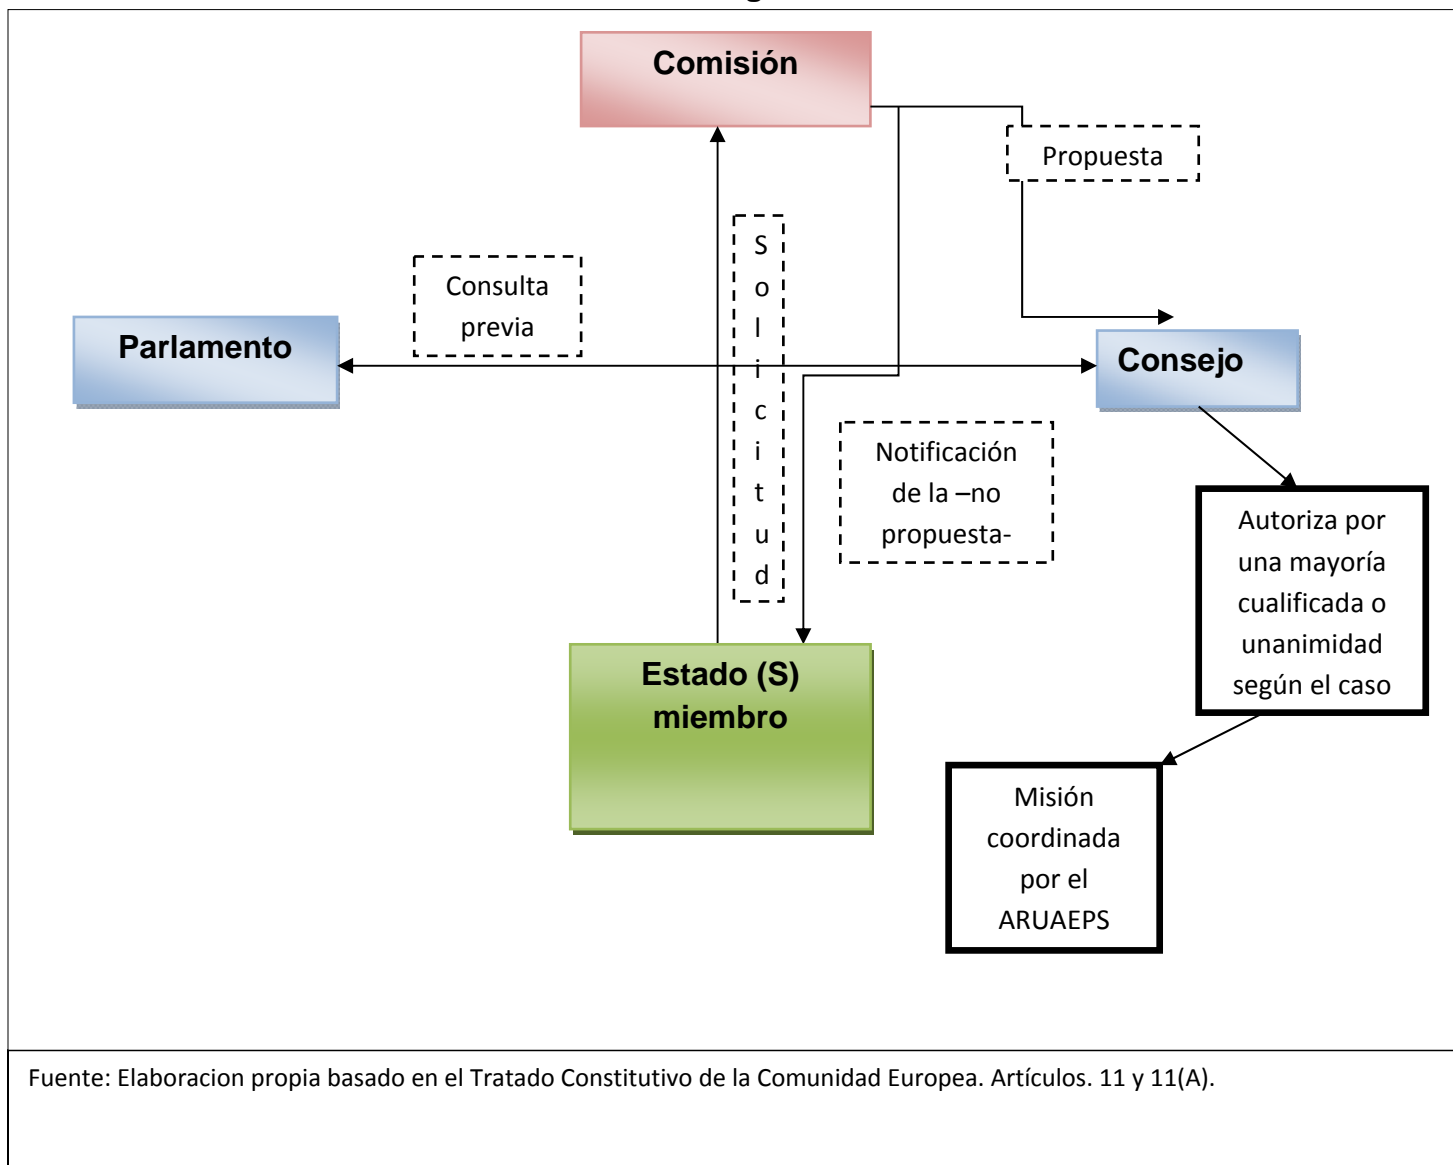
Comisión

Propuesta

Consulta previa

Parlamento

S o l i c i t u d

Consejo

Notificación de la –no propuesta-

Autoriza por una mayoría cualificada o unanimidad según el caso

Estado (S) miembro

Misión coordinada por el ARUAEPS

Fuente: Elaboracion propia basado en el Tratado Constitutivo de la Comunidad Europea. Artículos. 11 y 11(A).